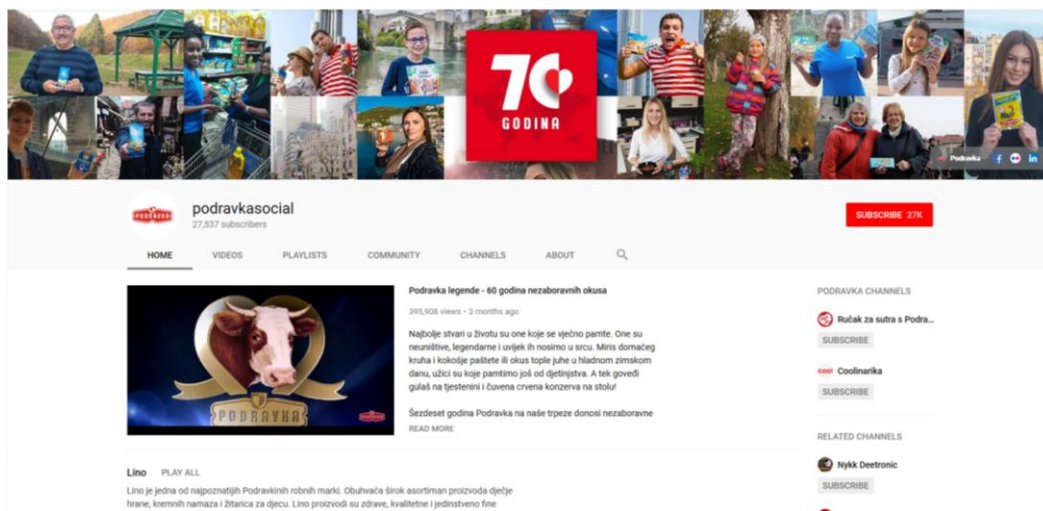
70
GODINA

Podravka

PODRAVKA
podravkasocial
27,537 subscribers

SUBSCRIBE 27K

HOME
VIDEOS
PLAYLISTS
COMMUNITY
CHANNELS
ABOUT

PODRAVKA

Podravka legende - 60 godina nezaboravnih okusa
395,908 views • 3 months ago

Najbolje stvari u životu su one koje se vječno pamte. One su neuništive, legendarne i uvijek ih nosimo u srcu. Miris domaćeg kruha i kokošje paštete ili okus tople juhe u hladnom zimskom danu, užici su koje pamtimo još od djetinjstva. A tek goveđi gulaš na tjestenini i čuvena crvena konzerva na stolu!

Šezdeset godina Podravka na naše trpeze donosi nezaboravne
READ MORE

PODRAVKA CHANNELS
Ručak za sutra s Podra...
SUBSCRIBE
Coolinarika
SUBSCRIBE

RELATED CHANNELS
Nykk Deetronic
SUBSCRIBE

Lino PLAY ALL
Lino je jedna od najpoznatijih Podravkinih robnih marki. Obuhvaća širok asortiman proizvoda dječje hrane, kremnih namaza i žitarica za djecu. Lino proizvodi su zdrave, kvalitetne i jedinstveno fine